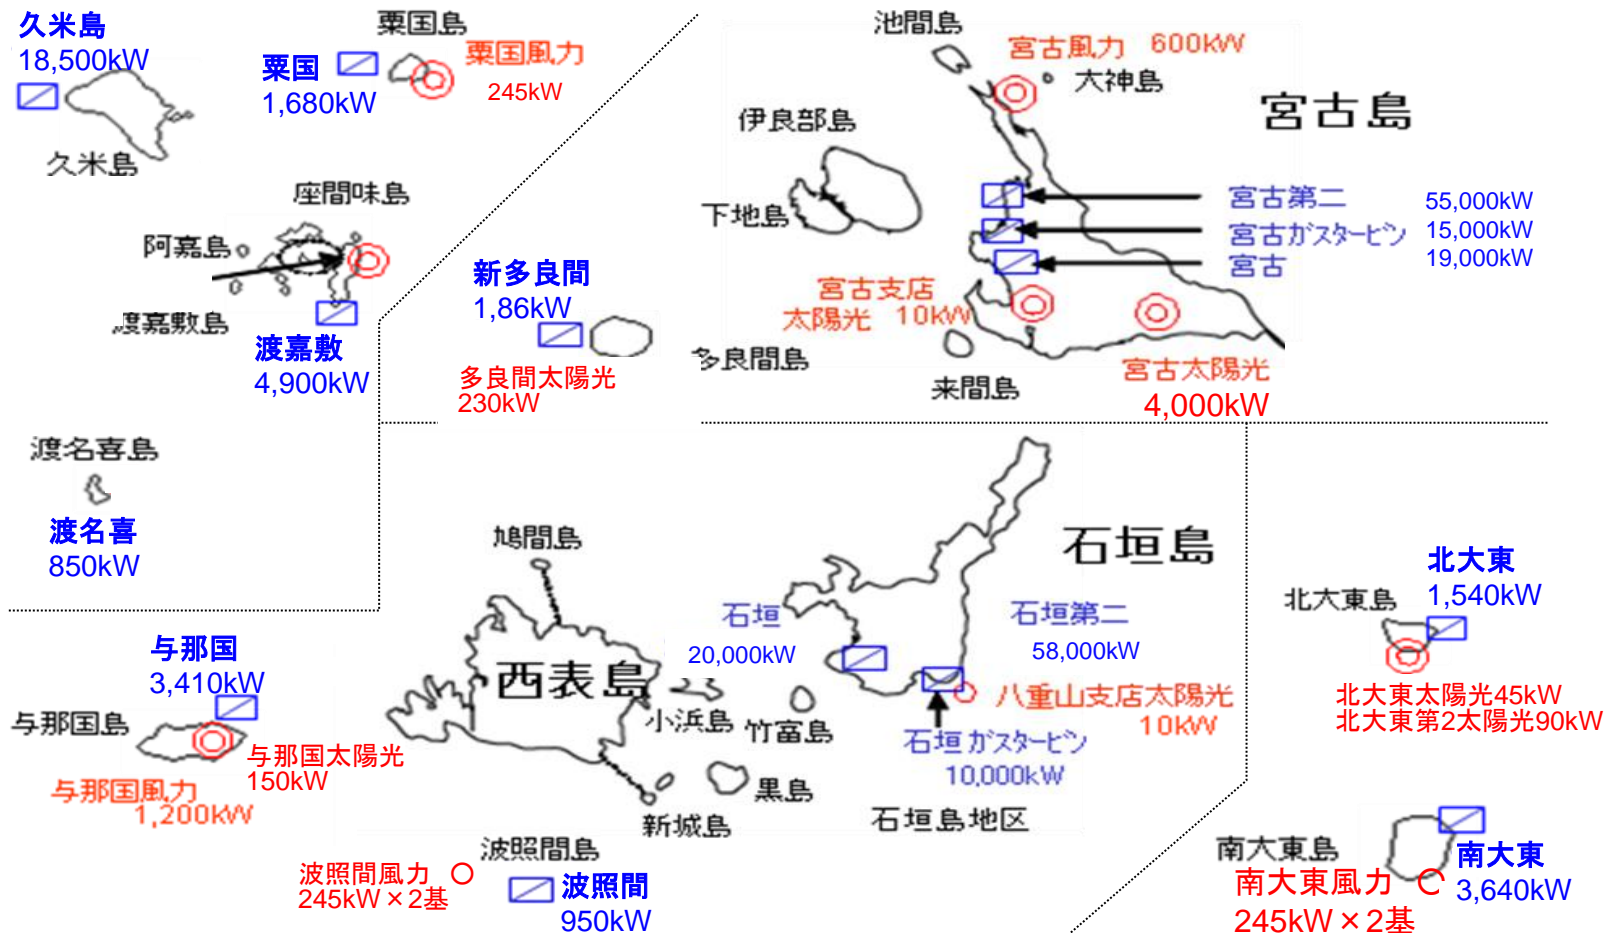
久米島
18,500kW
久米島

粟国島
粟国
1,680kW
粟国風力
245kW

座間味島
阿嘉島
渡嘉敷島
渡嘉敷
4,900kW

新多良間
1,86kW
多良間太陽光
230kW

池間島
宮古風力 600kW
大神島
宮古島
伊良部島
下地島
宮古第二 55,000kW
宮古ガスタービン 15,000kW
宮古 19,000kW
宮古支店
太陽光 10kW
多良間島
来間島
宮古太陽光
4,000kW

渡名喜島
渡名喜
850kW

鳩間島
石垣島
西表島
石垣
20,000kW
石垣第二
58,000kW
八重山支店太陽光
10kW
小浜島
竹富島
石垣ガスタービン
10,000kW
黒島
新城島
石垣島地区
波照間島

与那国
3,410kW
与那国島
与那国太陽光
150kW
与那国風力
1,200kW

波照間風力
245kW×2基
波照間
950kW

北大東
1,540kW
北大東島
北大東太陽光45kW
北大東第2太陽光90kW

南大東島
南大東
3,640kW
南大東風力
245kW×2基